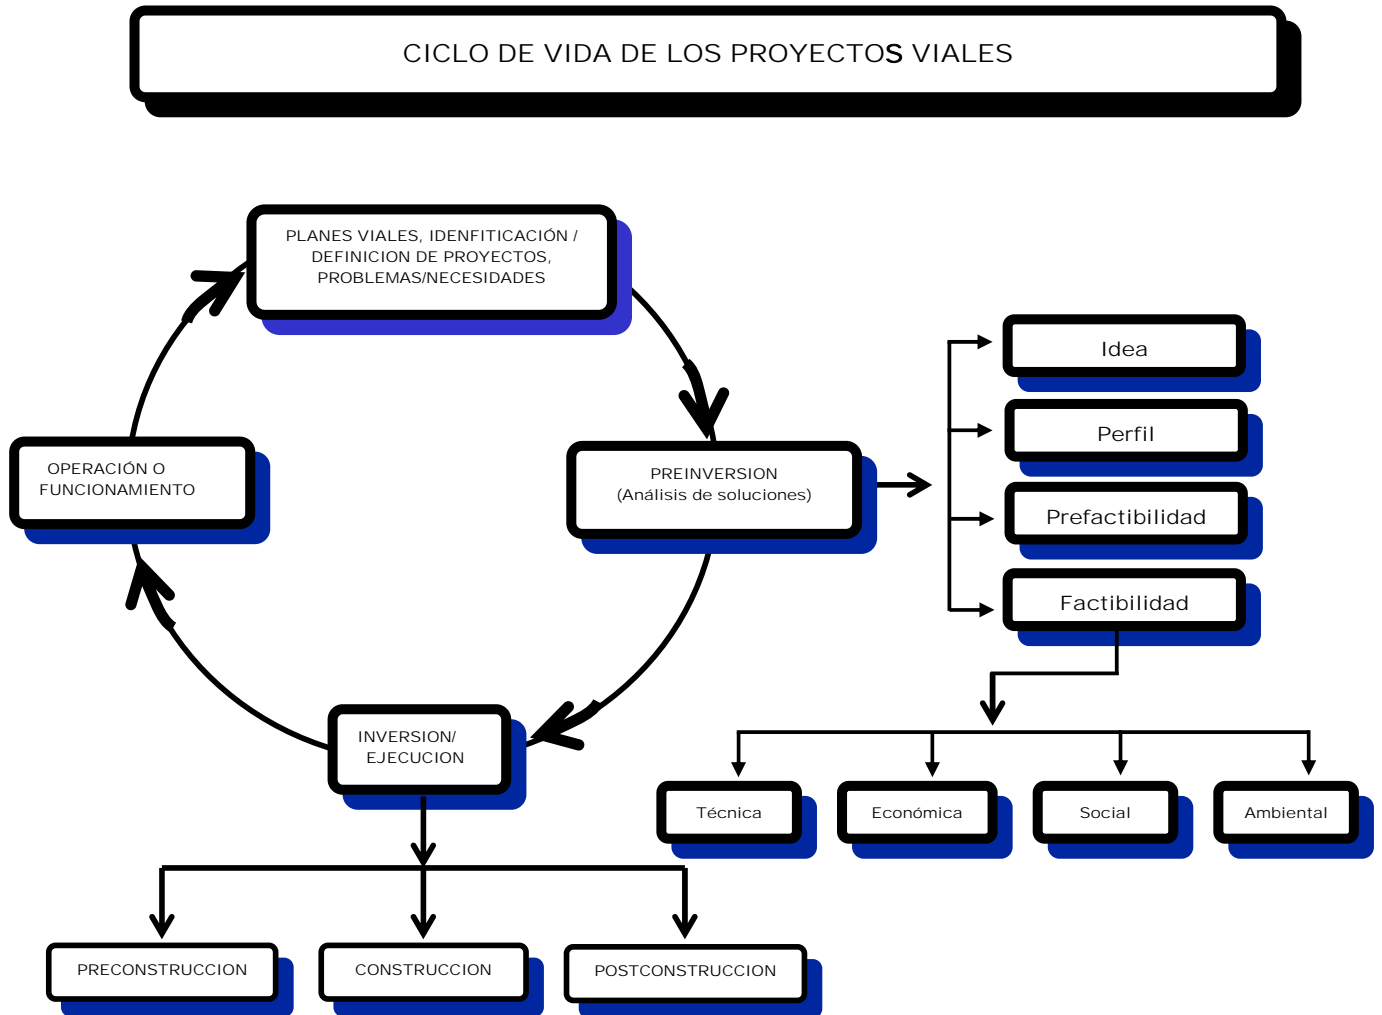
CICLO DE VIDA DE LOS PROYECTOS VIALES

PLANES VIALES, IDENFITICACIÓN / DEFINICION DE PROYECTOS, PROBLEMAS/NECESIDADES

PREINVERSION
(Análisis de soluciones)

Idea

Perfil

Prefactibilidad

Factibilidad

Técnica

Económica

Social

Ambiental

OPERACIÓN O FUNCIONAMIENTO

INVERSION/ EJECUCION

PRECONSTRUCCION

CONSTRUCCION

POSTCONSTRUCCION